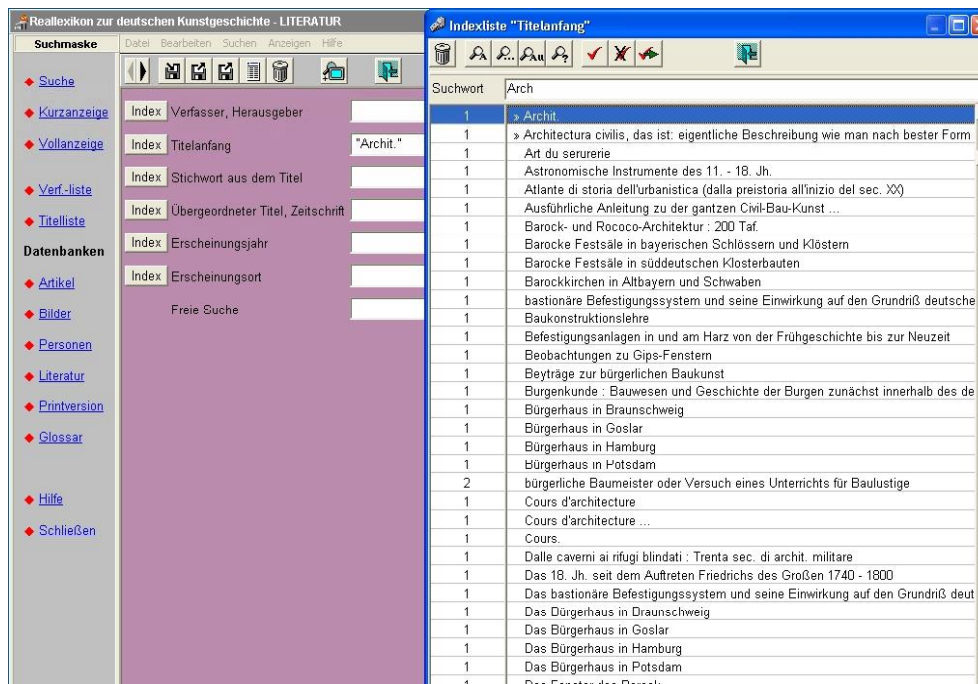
Reallexikon zur deutschen Kunstgeschichte - LITERATUR

Suchmaske

Datei Bearbeiten Suchen Anzeigen Hilfe

Suche
Kurzanzeige
Vollanzeige
Verf.-liste
Titelliste
Datenbanken
Artikel
Bilder
Personen
Literatur
Printversion
Glossar
Hilfe
Schließen

Index Verfasser, Herausgeber
Index Titelanfang "Archit."
Index Stichwort aus dem Titel
Index Übergeordneter Titel, Zeitschrift
Index Erscheinungsjahr
Index Erscheinungsort
Freie Suche

Indexliste "Titelanfang"

Suchwort Arch

| | |
|---|---|
| 1 | » Archit. |
| 1 | » Architectura civilis, das ist: eigentliche Beschreibung wie man nach bester Form |
| 1 | Art du serurerie |
| 1 | Astronomische Instrumente des 11. - 18. Jh. |
| 1 | Atlante di storia dell'urbanistica (dalla preistoria all'inizio del sec. XX) |
| 1 | Ausführliche Anleitung zu der gantzen Civil-Bau-Kunst ... |
| 1 | Barock- und Rococo-Architektur : 200 Taf. |
| 1 | Barocke Festsäle in bayerischen Schlössern und Klöstern |
| 1 | Barocke Festsäle in süddeutschen Klosterbauten |
| 1 | Barockkirchen in Altbayern und Schwaben |
| 1 | bastionäre Befestigungssystem und seine Einwirkung auf den Grundriß deutsche |
| 1 | Baukonstruktionslehre |
| 1 | Befestigungsanlagen in und am Harz von der Frühgeschichte bis zur Neuzeit |
| 1 | Beobachtungen zu Gips-Fenstern |
| 1 | Beyträge zur bürgerlichen Baukunst |
| 1 | Burgenkunde : Bauwesen und Geschichte der Burgen zunächst innerhalb des de |
| 1 | Bürgerhaus in Braunschweig |
| 1 | Bürgerhaus in Goslar |
| 1 | Bürgerhaus in Hamburg |
| 1 | Bürgerhaus in Potsdam |
| 2 | bürgerliche Baumeister oder Versuch eines Unterrichts für Baulustige |
| 1 | Cours d'architecture |
| 1 | Cours d'architecture ... |
| 1 | Cours. |
| 1 | Dalle caverni ai rifugi blindati : Trenta sec. di archit. militare |
| 1 | Das 18. Jh. seit dem Auftreten Friedrichs des Großen 1740 - 1800 |
| 1 | Das bastionäre Befestigungssystem und seine Einwirkung auf den Grundriß deut |
| 1 | Das Bürgerhaus in Braunschweig |
| 1 | Das Bürgerhaus in Goslar |
| 1 | Das Bürgerhaus in Hamburg |
| 1 | Das Bürgerhaus in Potsdam |
| 1 | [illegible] |